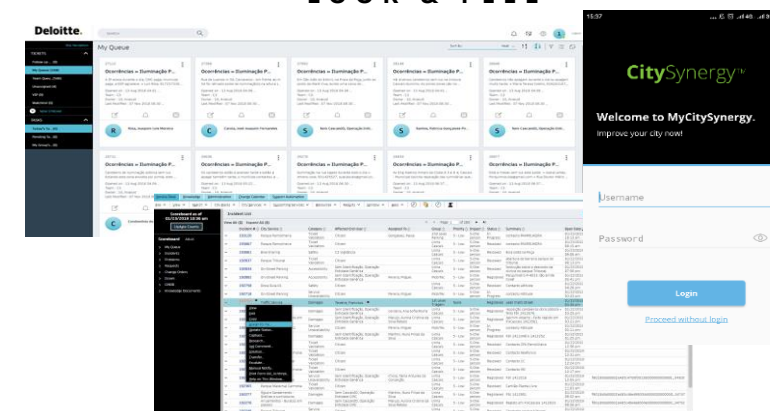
Deloitte.

My Queue

Ocorrências » Iluminação P...

Ocorrências » Iluminação P...

Ocorrências » Iluminação P...

Ocorrências » Iluminação P...

Ocorrências » Iluminação P...

Ocorrências » Iluminação P...

Ocorrências » Iluminação P...

Ocorrências » Iluminação P...

Ocorrências » Iluminação P...

Ocorrências » Iluminação P...

15:37

CitySynergy

Welcome to MyCitySynergy.

Improve your city now!

Username

Password

Login

Proceed without login